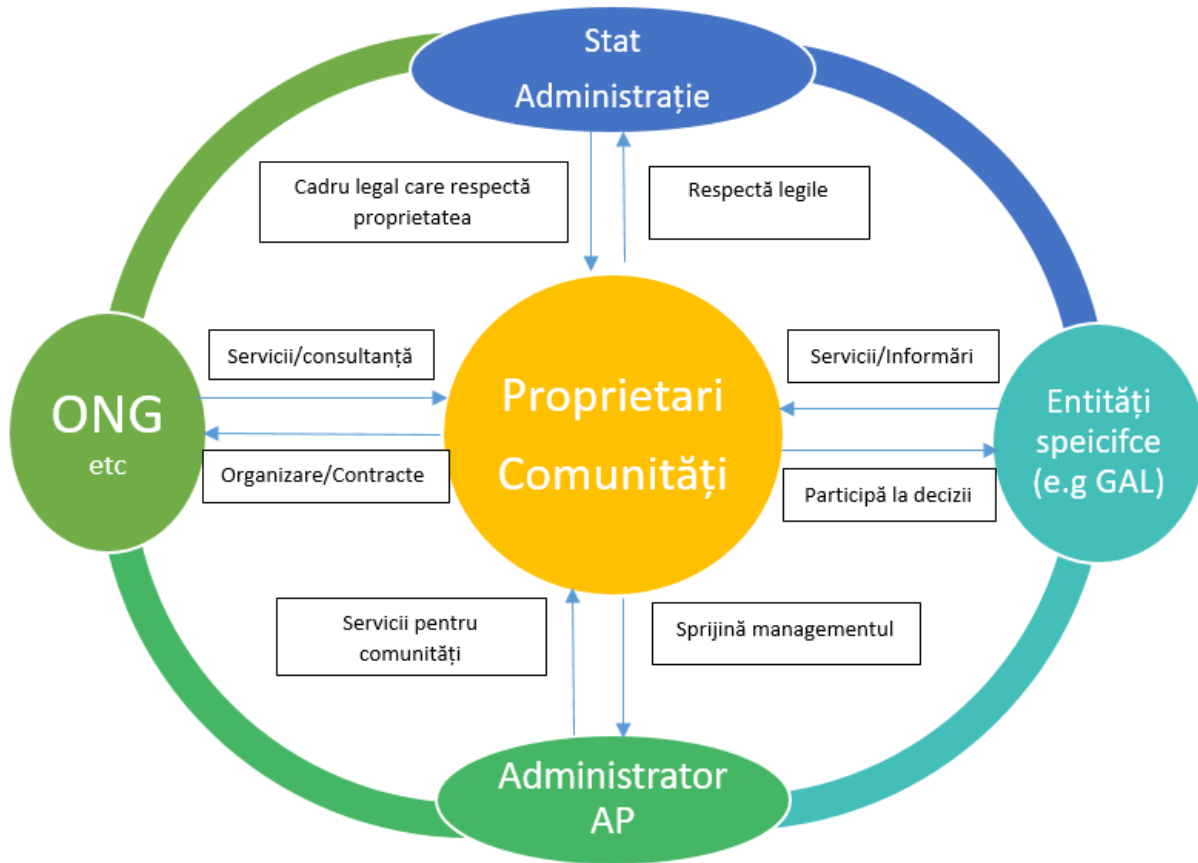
Stat
Administrație

Cadru legal care respectă proprietatea

Respectă legile

Servicii/consultanță

ONG
etc

Organizare/Contracte

Proprietari
Comunități

Servicii/Informări

Entități
speicifce
(e.g GAL)

Participă la decizii

Servicii pentru comunități

Sprijină managementul

Administrator
AP